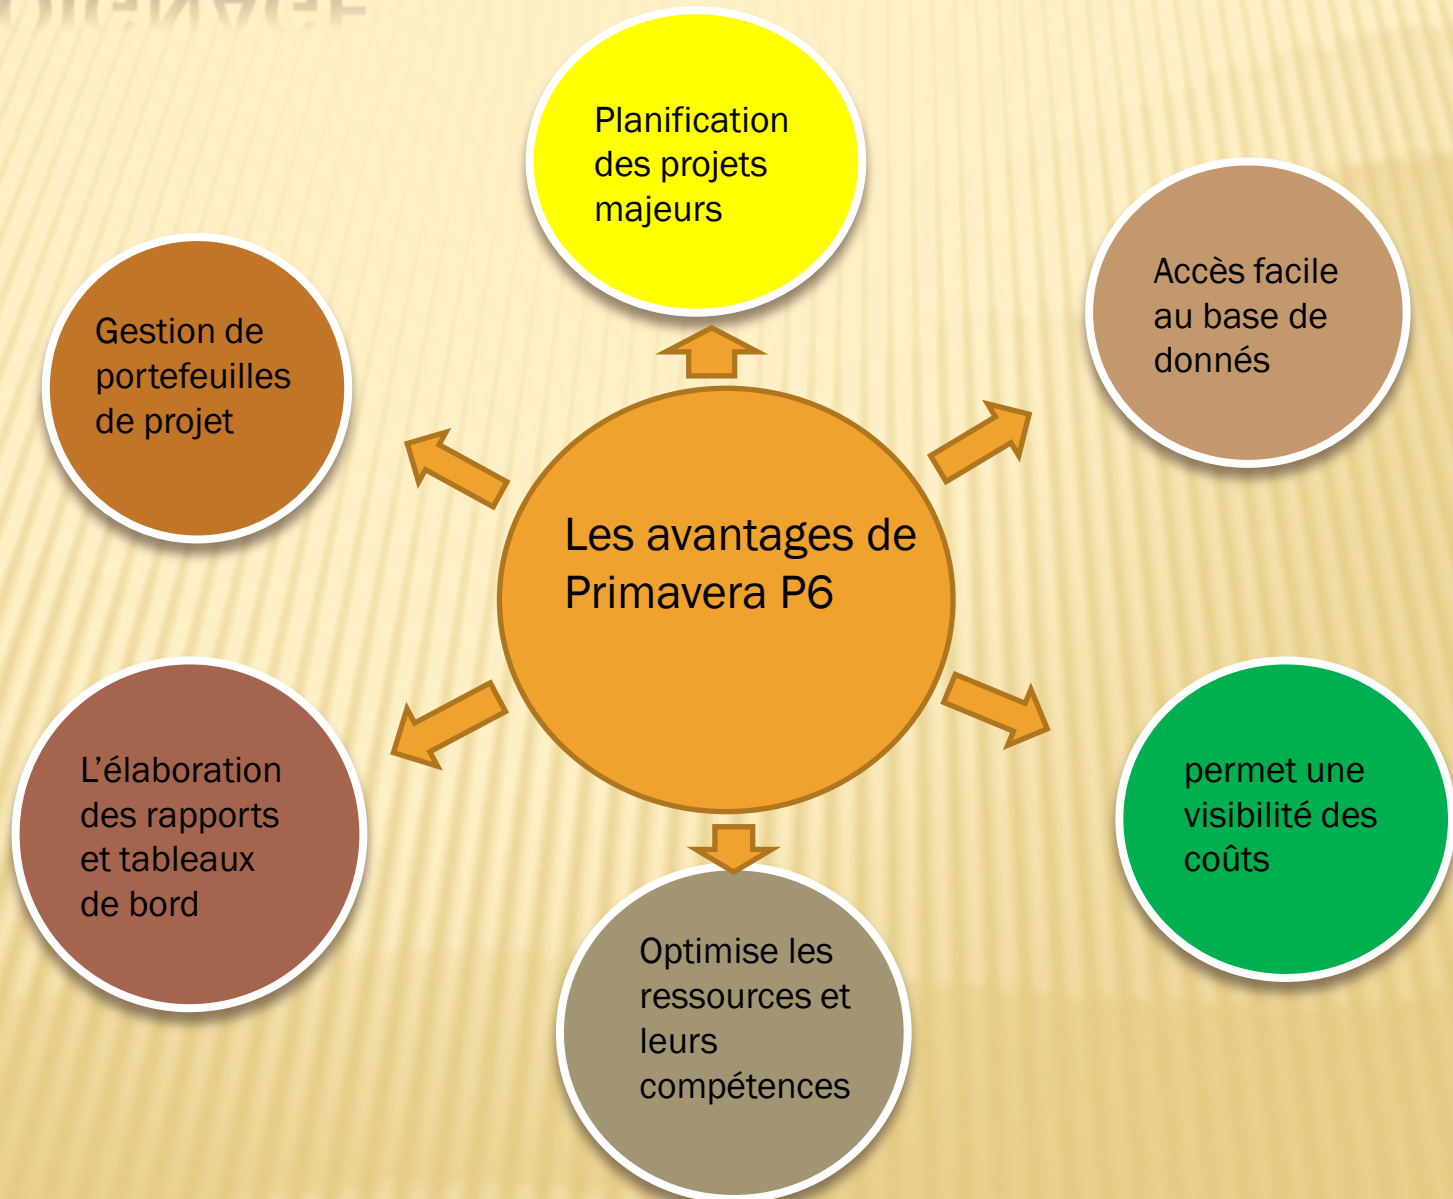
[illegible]

Les avantages de Primavera P6

Planification des projets majeurs

Accès facile au base de donnés

permet une visibilité des coûts

Optimise les ressources et leurs compétences

L'élaboration des rapports et tableaux de bord

Gestion de portefeuilles de projet